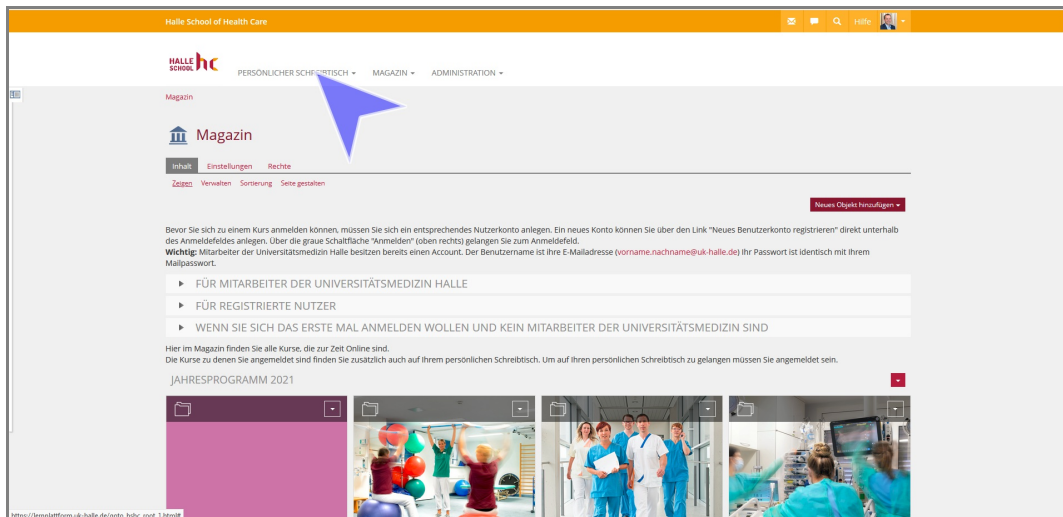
Halle School of Health Care

Hilfe

HALLE SCHOOL hc

PERSÖNLICHER SCHREIBTISCH ▾   MAGAZIN ▾   ADMINISTRATION ▾

Magazin

Magazin

Inhalt   Einstellungen   Rechte

Zeigen   Verwalten   Sortierung   Seite gestalten

Neues Objekt hinzufügen ▾

Bevor Sie sich zu einem Kurs anmelden können, müssen Sie sich ein entsprechendes Nutzerkonto anlegen. Ein neues Konto können Sie über den Link "Neues Benutzerkonto registrieren" direkt unterhalb des Anmeldefeldes anlegen. Über die graue Schaltfläche "Anmelden" (oben rechts) gelangen Sie zum Anmeldefeld.
Wichtig: Mitarbeiter der Universitätsmedizin Halle besitzen bereits einen Account. Der Benutzername ist ihre E-Mailadresse (vorname.nachname@uk-halle.de) Ihr Passwort ist identisch mit Ihrem Mailpasswort.

FÜR MITARBEITER DER UNIVERSITÄTSMEDIZIN HALLE

FÜR REGISTRIERTE NUTZER

WENN SIE SICH DAS ERSTE MAL ANMELDEN WOLLEN UND KEIN MITARBEITER DER UNIVERSITÄTSMEDIZIN SIND

Hier im Magazin finden Sie alle Kurse, die zur Zeit Online sind.
Die Kurse zu denen Sie angemeldet sind finden Sie zusätzlich auch auf Ihrem persönlichen Schreibtisch. Um auf Ihren persönlichen Schreibtisch zu gelangen müssen Sie angemeldet sein.

JAHRESPROGRAMM 2021

https://lernplattform.uk-halle.de/goto_hshc_root_1.html#